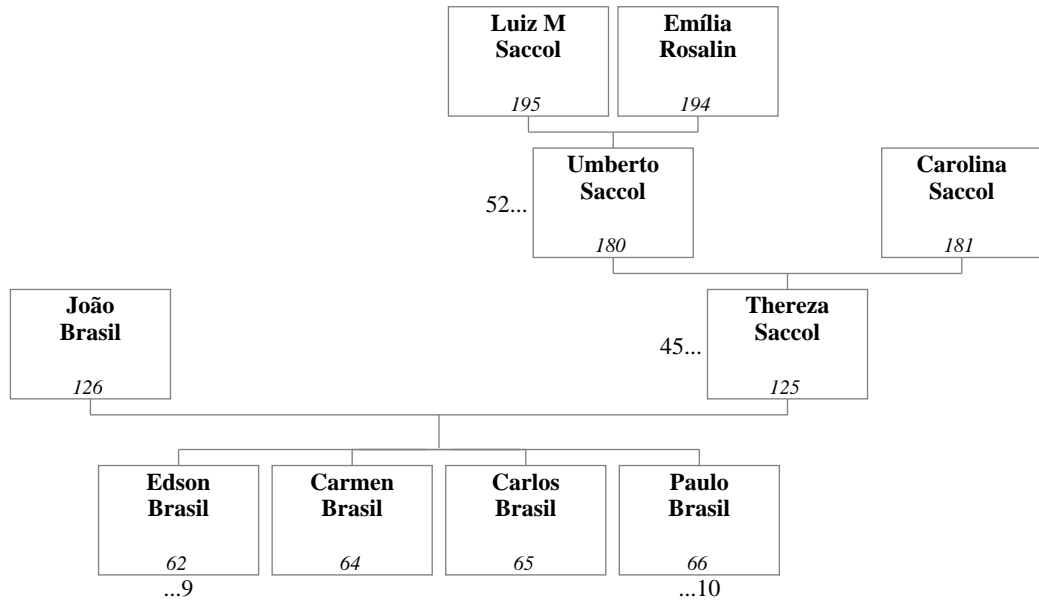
Luiz M Saccol
195

Emília Rosalin
194

52...
Umberto Saccol
180

Carolina Saccol
181

João Brasil
126

45...
Thereza Saccol
125

Edson Brasil
62
...9

Carmen Brasil
64

Carlos Brasil
65

Paulo Brasil
66
...10